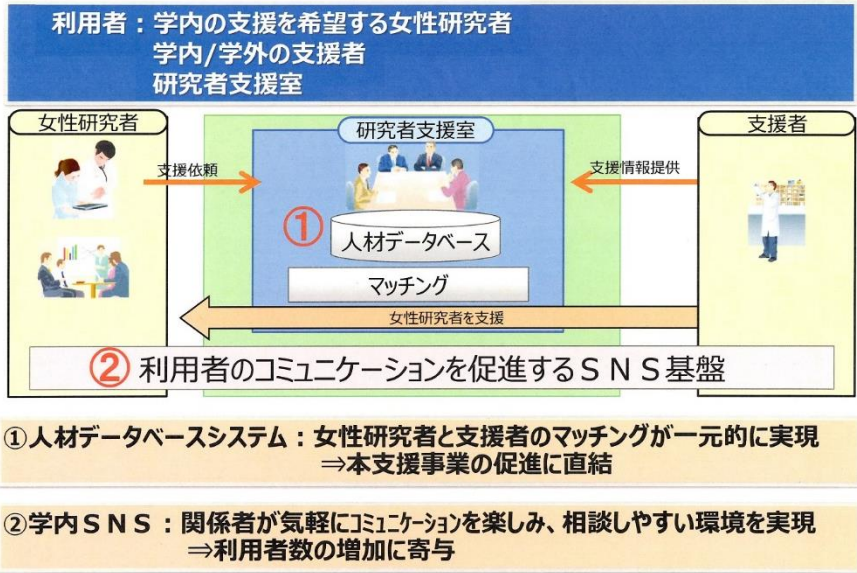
利用者：学内の支援を希望する女性研究者
学内/学外の支援者
研究者支援室

女性研究者

研究者支援室

支援者

支援依頼

支援情報提供

①

人材データベース

マッチング

女性研究者を支援

② 利用者のコミュニケーションを促進するＳＮＳ基盤

①人材データベースシステム：女性研究者と支援者のマッチングが一元的に実現
⇒本支援事業の促進に直結

②学内ＳＮＳ：関係者が気軽にコミュニケーションを楽しみ、相談しやすい環境を実現
⇒利用者数の増加に寄与